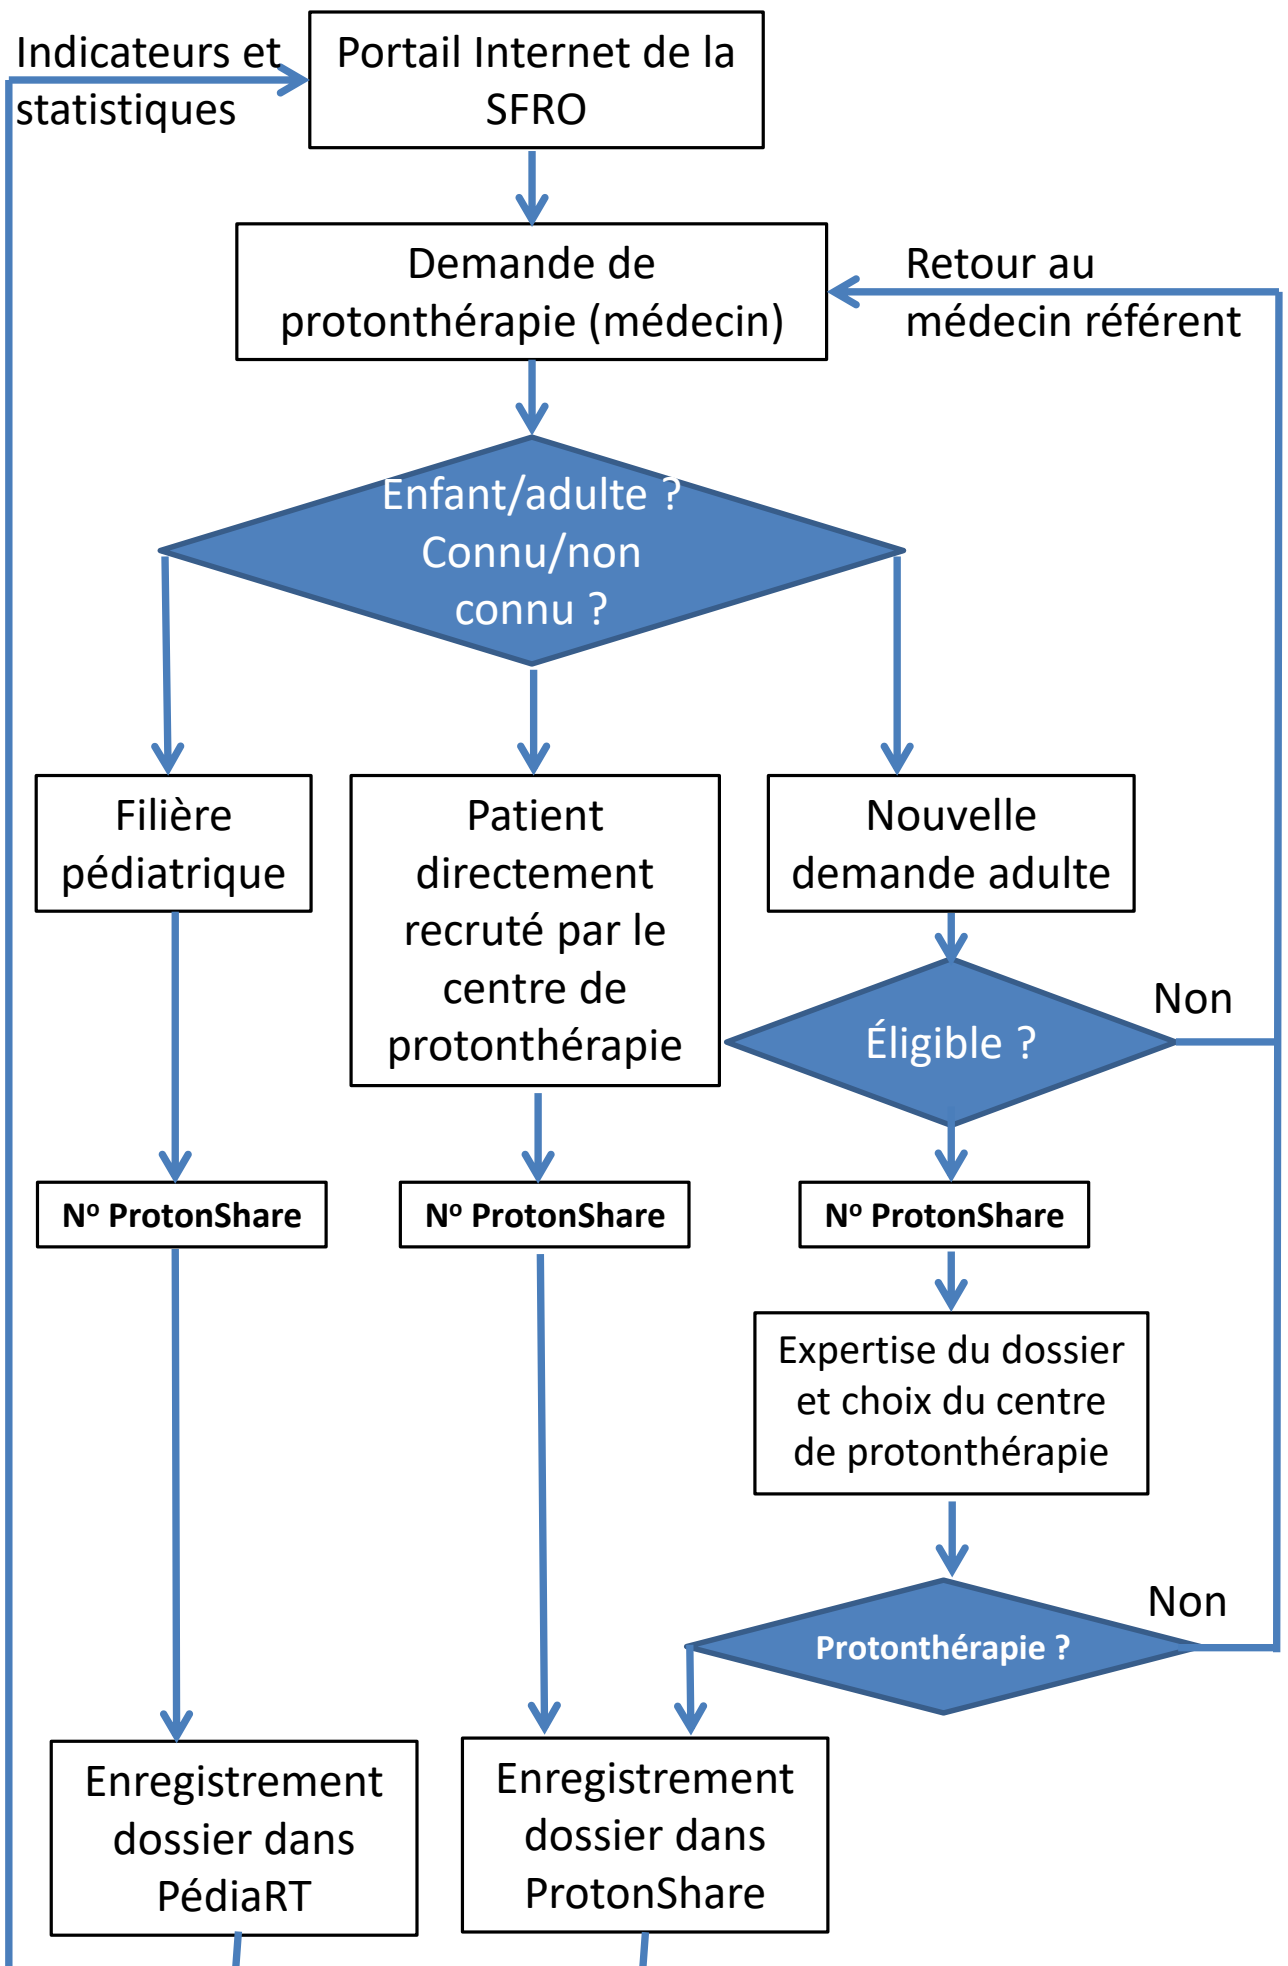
Indicateurs et statistiques

Portail Internet de la SFRO

Demande de protonthérapie (médecin)

Retour au médecin référent

Enfant/adulte ? Connu/non connu ?

Filière pédiatrique

Patient directement recruté par le centre de protonthérapie

Nouvelle demande adulte

Non

Éligible ?

Nº ProtonShare

Nº ProtonShare

Nº ProtonShare

Expertise du dossier et choix du centre de protonthérapie

Non

Protonthérapie ?

Enregistrement dossier dans PédiaRT

Enregistrement dossier dans ProtonShare